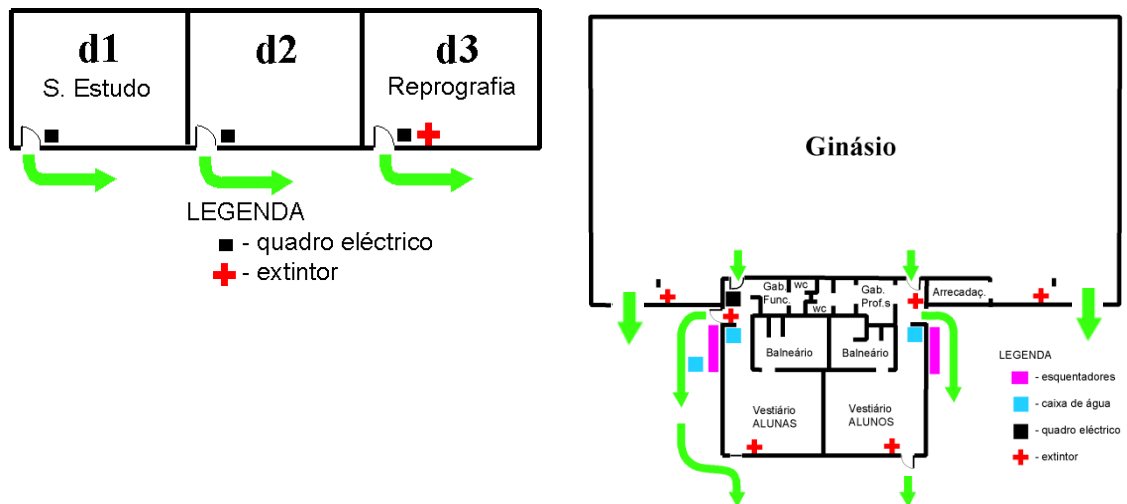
d1
S. Estudo

d2

d3
Reprografia

LEGENDA
- quadro eléctrico
- extintor

Ginásio

Gab. Func.
wc
wc
Gab. Prof.s
Arrecadaç.
Balneário
Balneário
Vestiário ALUNAS
Vestiário ALUNOS

LEGENDA
- esquentadores
- caixa de água
- quadro eléctrico
- extintor